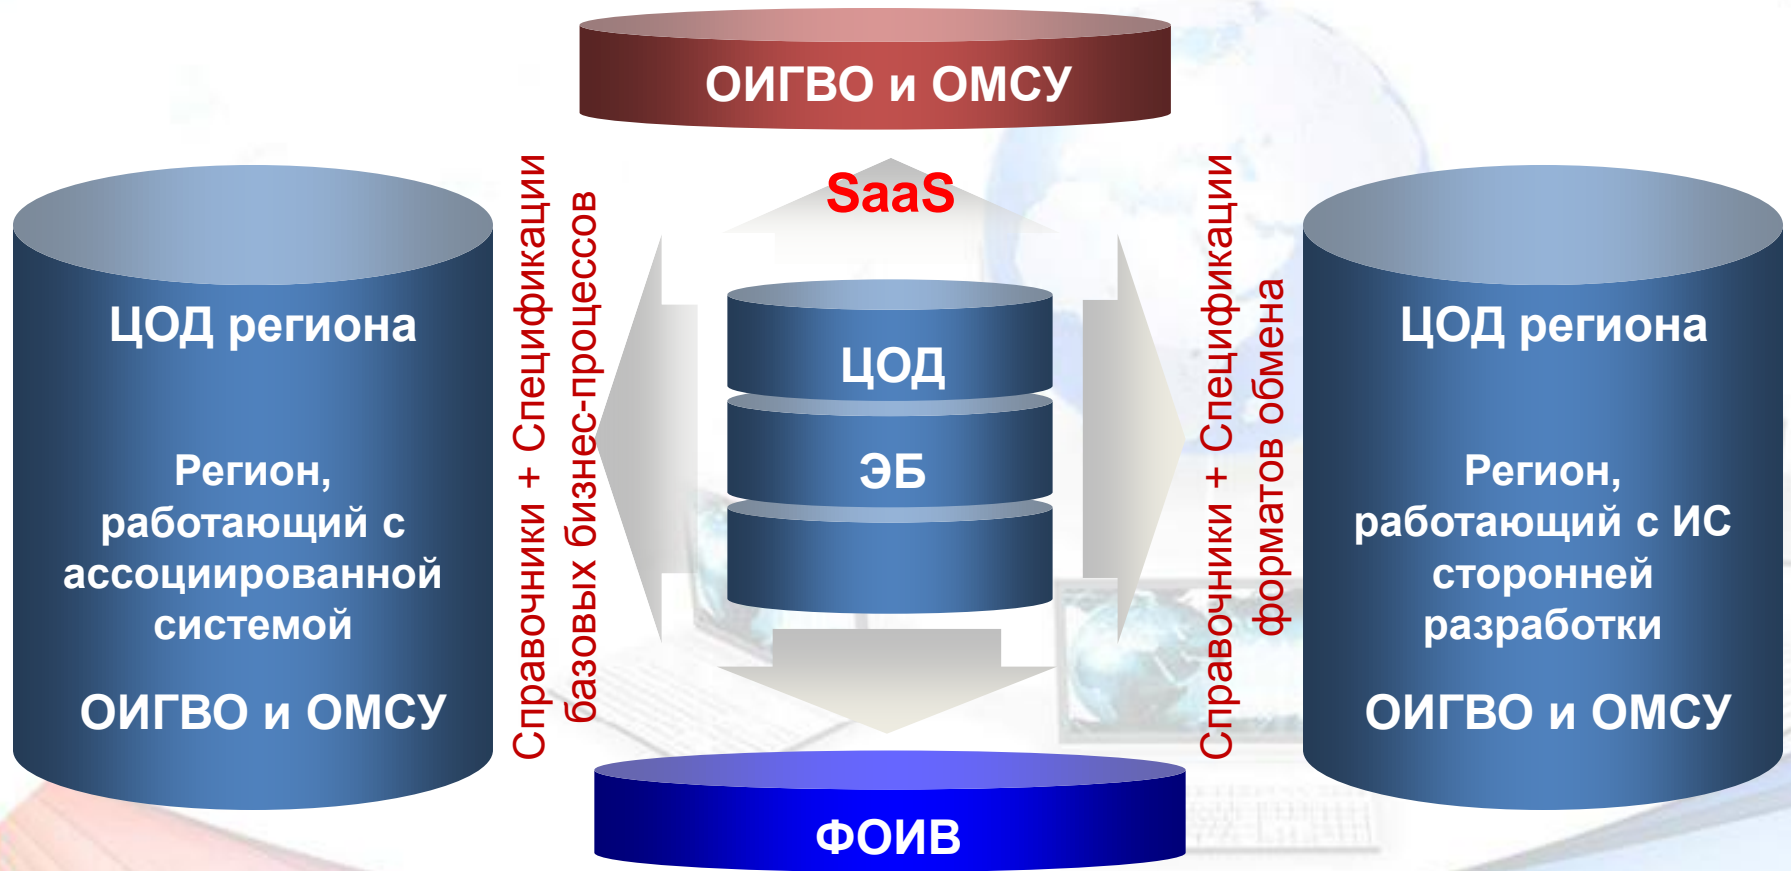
ОИГВО и ОМСУ

SaaS

ЦОД региона

Регион, работающий с ассоциированной системой

ОИГВО и ОМСУ

Справочники + Спецификации базовых бизнес-процессов

ЦОД

ЭБ

Справочники + Спецификации форматов обмена

ЦОД региона

Регион, работающий с ИС сторонней разработки

ОИГВО и ОМСУ

ФОИВ